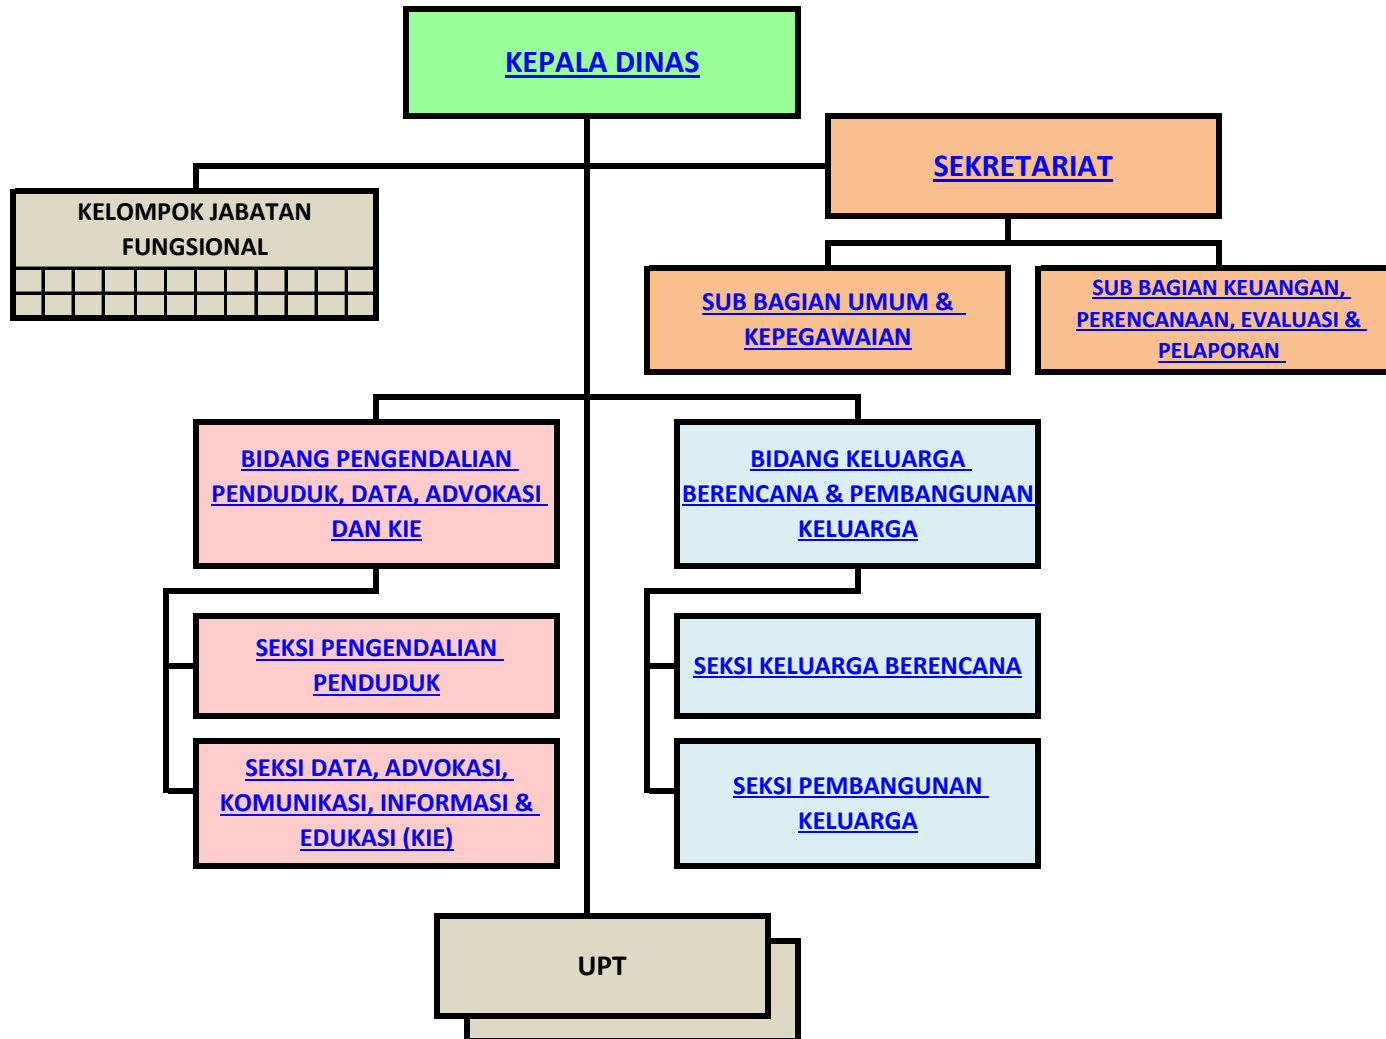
KEPALA DINAS

KELOMPOK JABATAN FUNGSIONAL

SEKRETARIAT

SUB BAGIAN UMUM & KEPEGAWAIAN

SUB BAGIAN KEUANGAN, PERENCANAAN, EVALUASI & PELAPORAN

BIDANG PENGENDALIAN PENDUDUK, DATA, ADVOKASI DAN KIE

SEKSI PENGENDALIAN PENDUDUK

SEKSI DATA, ADVOKASI, KOMUNIKASI, INFORMASI & EDUKASI (KIE)

BIDANG KELUARGA BERENCANA & PEMBANGUNAN KELUARGA

SEKSI KELUARGA BERENCANA

SEKSI PEMBANGUNAN KELUARGA

UPT